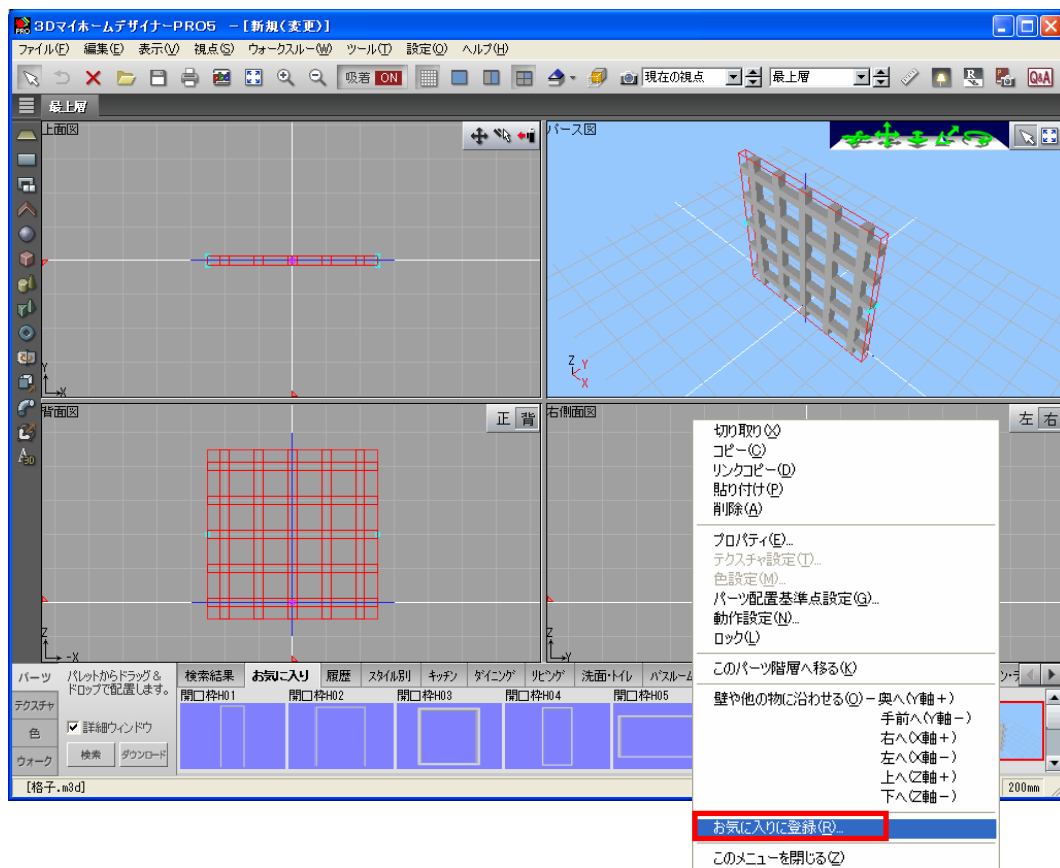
3DマイホームデザイナーPRO5 －[新規(変更)]
ファイル(F) 編集(E) 表示(V) 視点(S) ウォークスルー(W) ツール(T) 設定(O) ヘルプ(H)
吸着 ON 現在の視点 最上層
最上層
上面図
パース図
背面図
正 背
右側面図
左 右
切り取り(X)
コピー(C)
リンクコピー(D)
貼り付け(P)
削除(A)
プロパティ(E)...
テクスチャ設定(T)...
色設定(M)...
パーツ配置基準点設定(G)...
動作設定(N)...
ロック(L)
このパーツ階層へ移る(K)
壁や他の物に沿わせる(O) － 奥へ(Y軸＋)
手前へ(Y軸－)
右へ(X軸＋)
左へ(X軸－)
上へ(Z軸＋)
下へ(Z軸－)
お気に入りに登録(R)...
このメニューを閉じる(Z)
パーツ パレットからドラッグ＆ドロップで配置します。
テクスチャ
色
ウォーク
詳細ウィンドウ
検索 ダウンロード
検索結果 お気に入り 履歴 スタイル別 キッチン ダイニング リビング 洗面・トイレ バスルーム
開口枠H01 開口枠H02 開口枠H03 開口枠H04 開口枠H05
[格子.m3d]
200mm